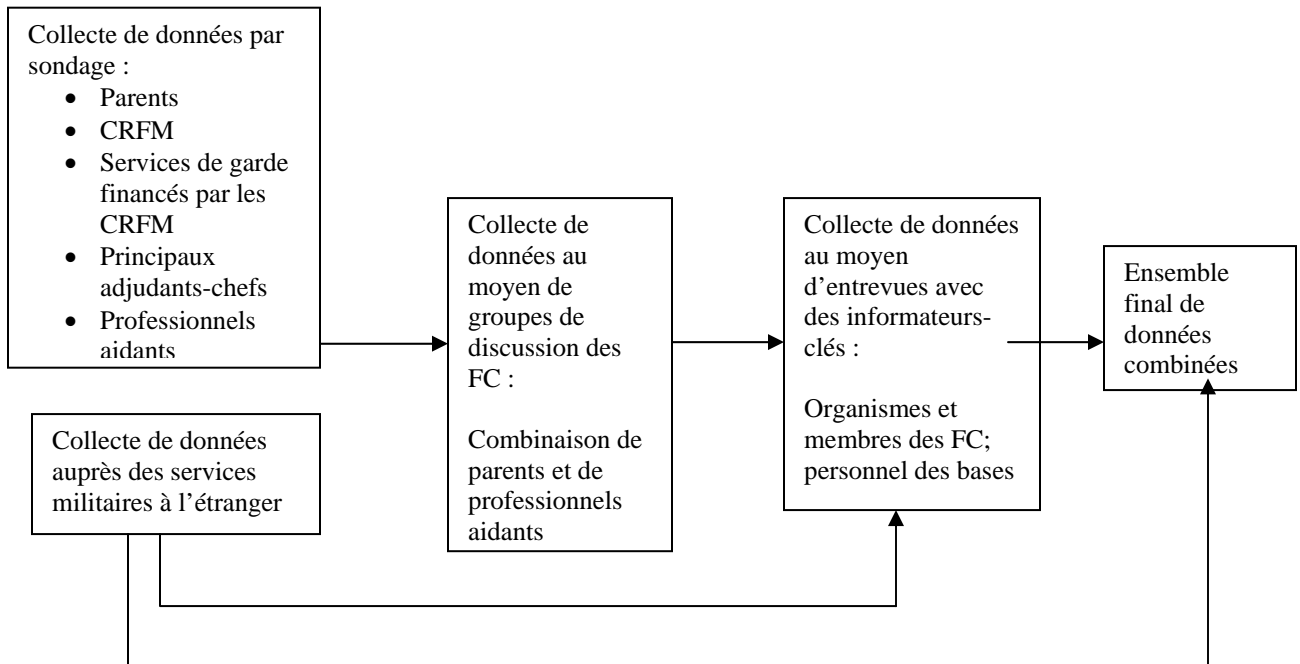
Collecte de données par sondage :
- Parents
- CRFM
- Services de garde financés par les CRFM
- Principaux adjudants-chefs
- Professionnels aidants

Collecte de données auprès des services militaires à l'étranger

Collecte de données au moyen de groupes de discussion des FC :

Combinaison de parents et de professionnels aidants

Collecte de données au moyen d'entrevues avec des informateurs-clés :

Organismes et membres des FC; personnel des bases

Ensemble final de données combinées